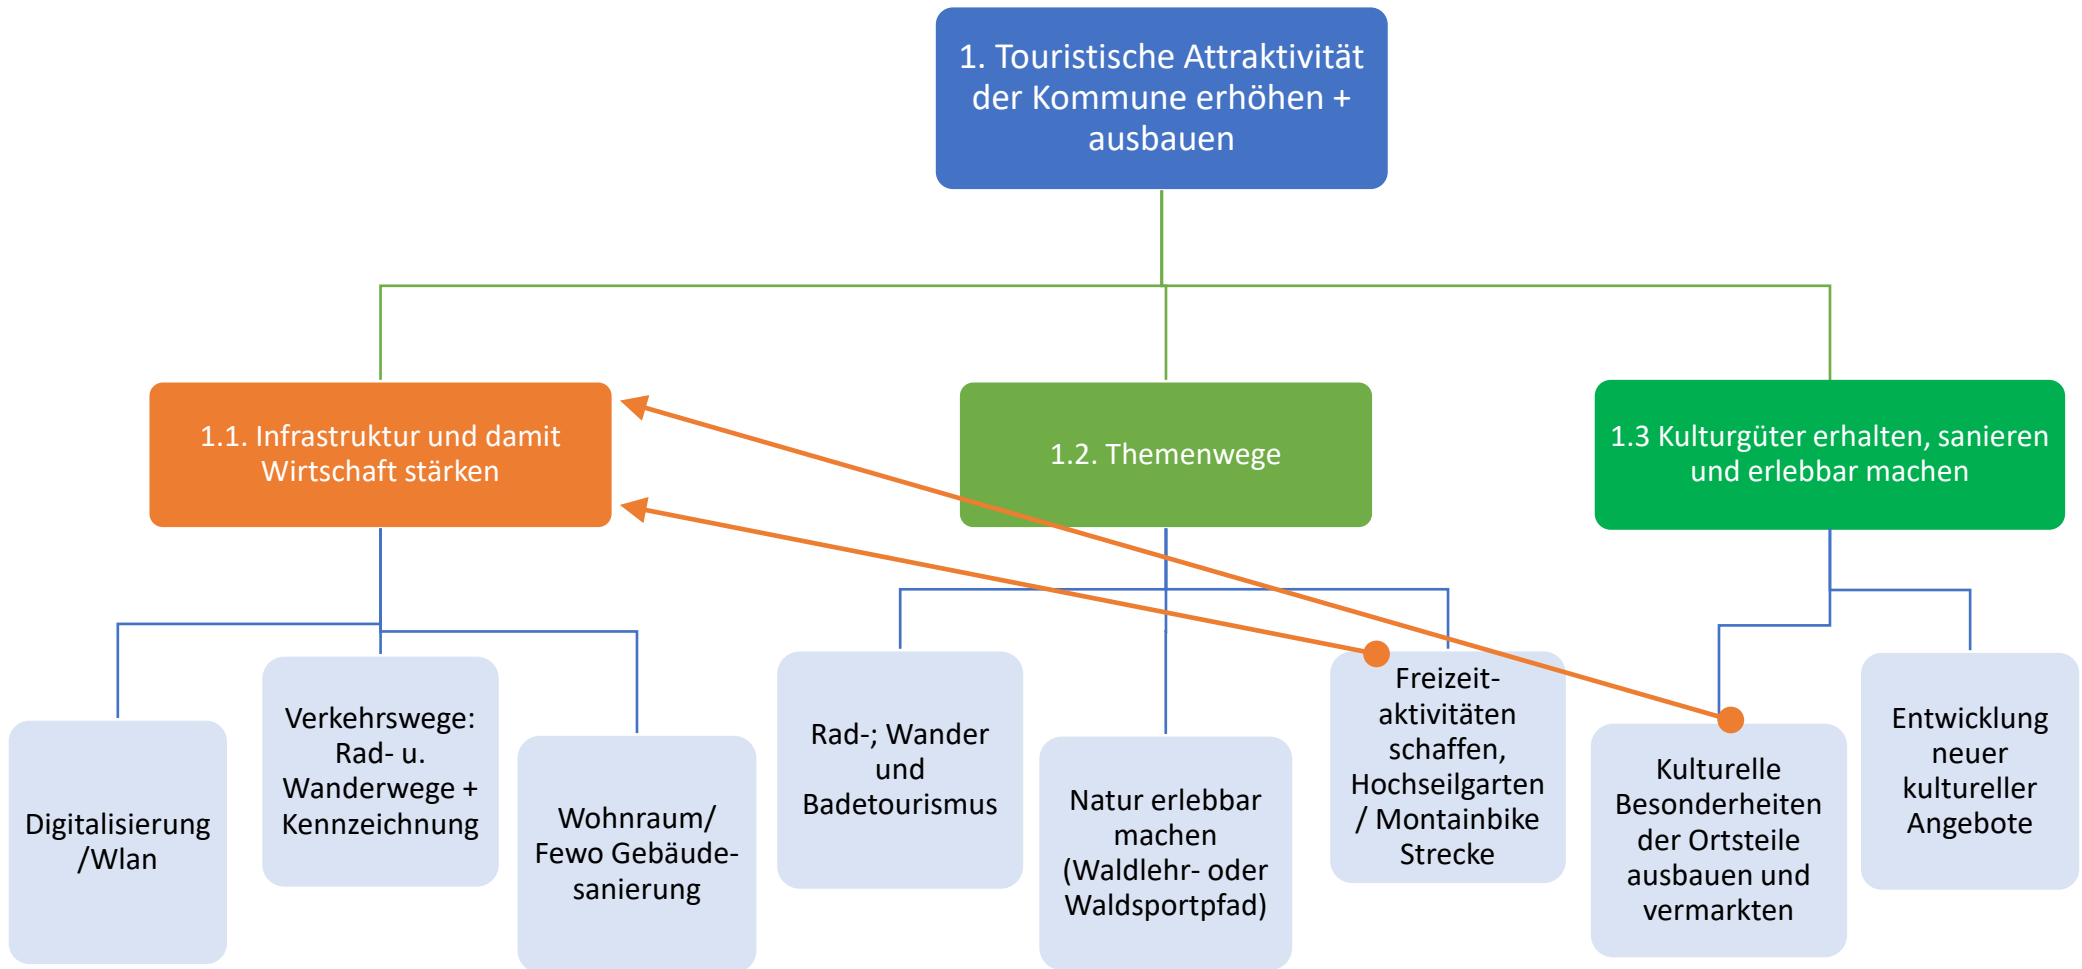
1. Touristische Attraktivität der Kommune erhöhen + ausbauen

1.1. Infrastruktur und damit Wirtschaft stärken

1.2. Themenwege

1.3 Kulturgüter erhalten, sanieren und erlebbar machen

Digitalisierung /Wlan

Verkehrswege: Rad- u. Wanderwege + Kennzeichnung

Wohnraum/ Fewo Gebäudesanierung

Rad-; Wander und Badetourismus

Natur erlebbar machen (Waldlehr- oder Waldsportpfad)

Freizeitaktivitäten schaffen, Hochseilgarten / Montainbike Strecke

Kulturelle Besonderheiten der Ortsteile ausbauen und vermarkten

Entwicklung neuer kultureller Angebote